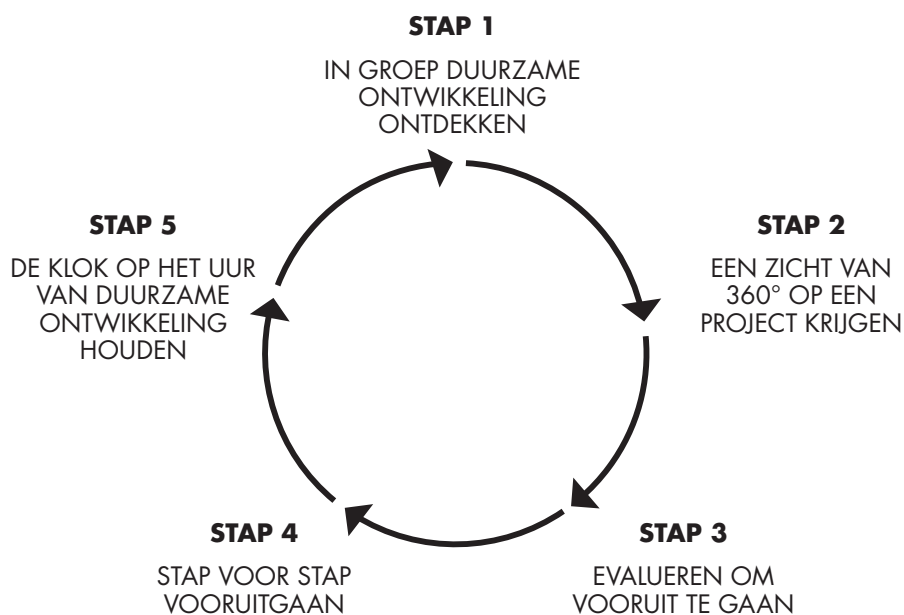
STAP 1

IN GROEP DUURZAME ONTWIKKELING ONTDEKKEN

STAP 2

EEN ZICHT VAN 360° OP EEN PROJECT KRIJGEN

STAP 3

EVALUEREN OM VOORUIT TE GAAN

STAP 4

STAP VOOR STAP VOORUITGAAN

STAP 5

DE KLOK OP HET UUR VAN DUURZAME ONTWIKKELING HOUDEN